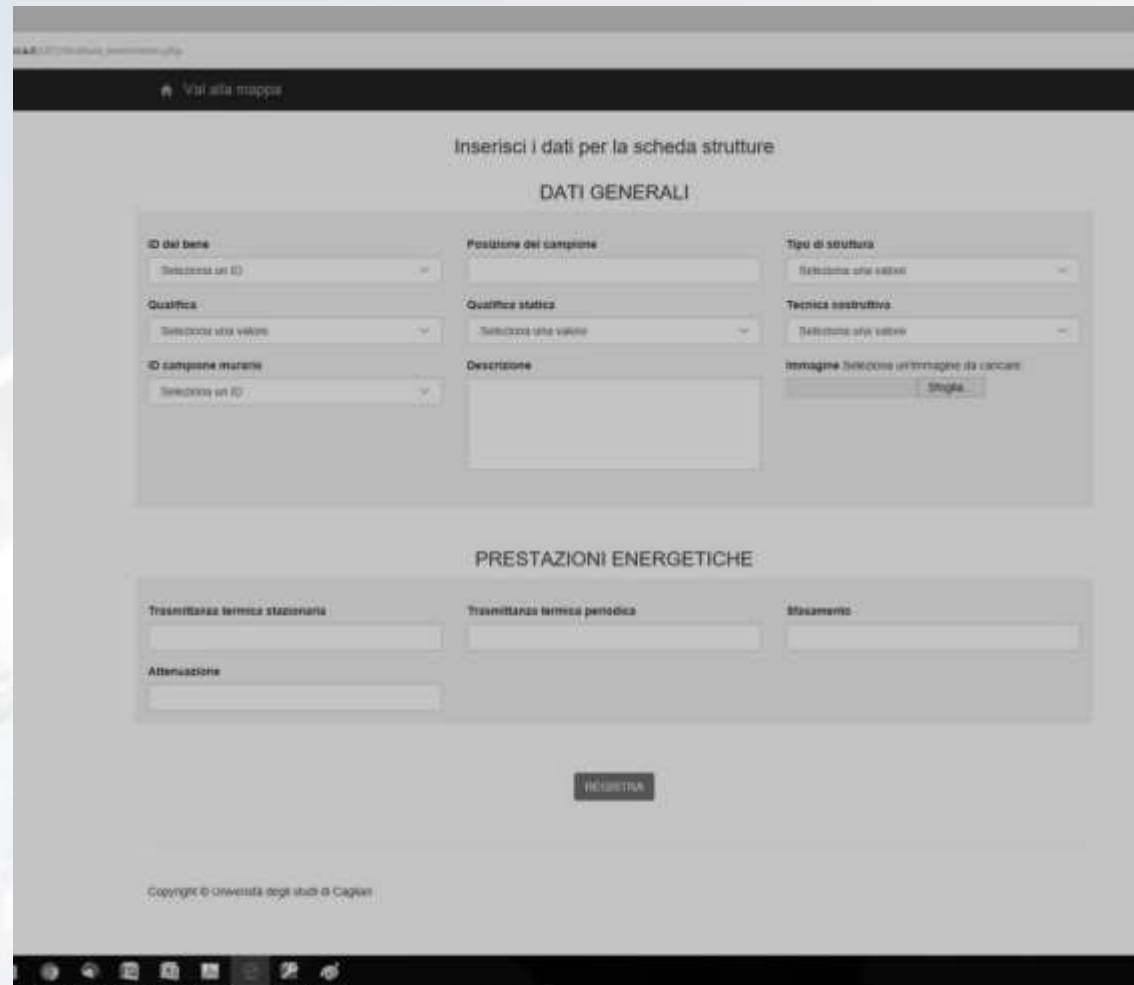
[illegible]

Vai alla mappa

Inserisci i dati per la scheda strutture

DATI GENERALI

ID del bene
Seleziona un ID

Posizione del campione

Tipo di struttura
Seleziona una valore

Qualifica
Seleziona una valore

Qualifica statica
Seleziona una valore

Tecnica costruttiva
Seleziona una valore

ID campione murario
Seleziona un ID

Descrizione

Immagine Seleziona un'immagine da caricare
Sfoglia...

PRESTAZIONI ENERGETICHE

Trasmittanza termica stazionaria

Trasmittanza termica periodica

Sfasamento

Attenuazione

REGISTRA

Copyright © Università degli studi di Cagliari